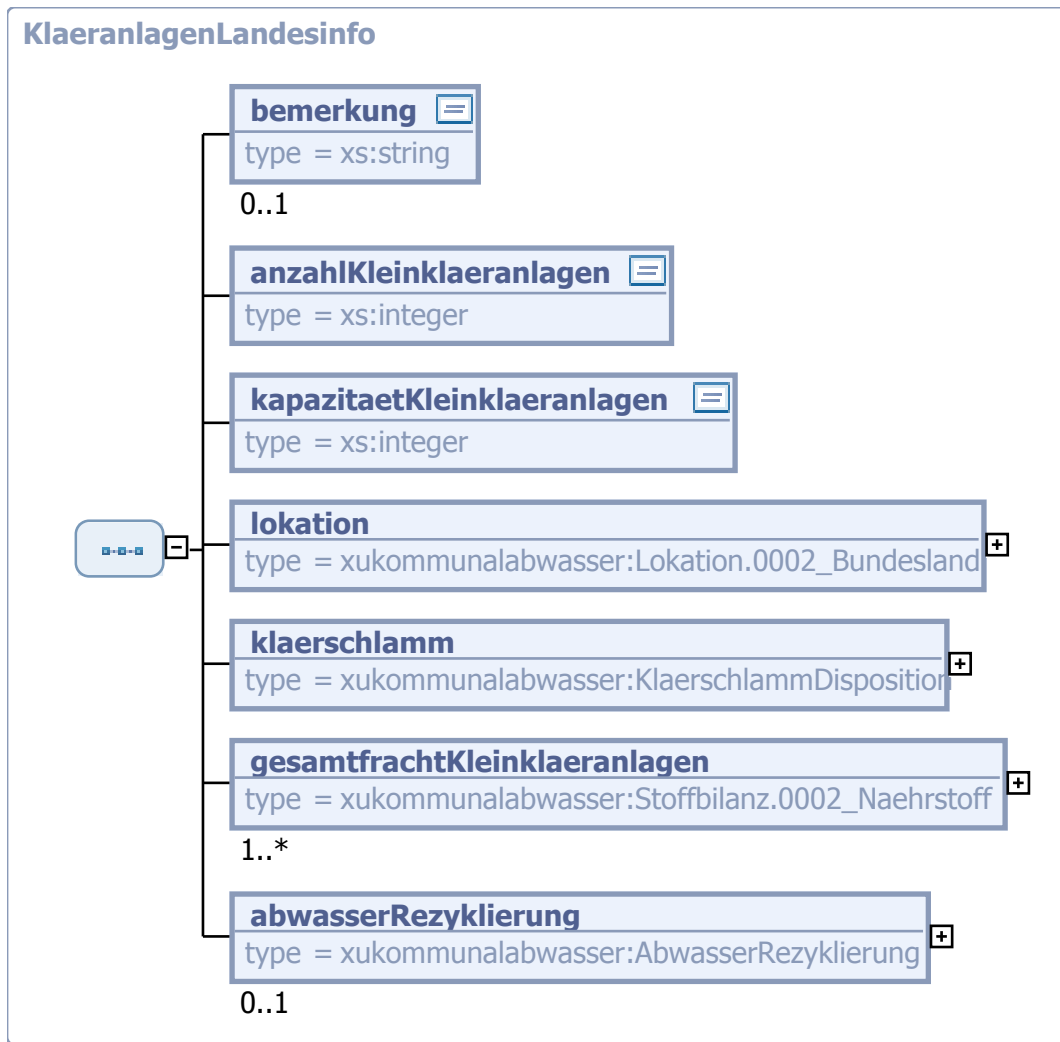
KlaeranlagenLandesinfo

bemerkung
type = xs:string
0..1

anzahlKleinklaeranlagen
type = xs:integer

kapazitaetKleinklaeranlagen
type = xs:integer

lokation
type = xukommunalabwasser:Lokation.0002_Bundesland

klaerschlamm
type = xukommunalabwasser:KlaerschlammDisposition

gesamtfrachtKleinklaeranlagen
type = xukommunalabwasser:Stoffbilanz.0002_Naehrstoff
1..*

abwasserRezyklierung
type = xukommunalabwasser:AbwasserRezyklierung
0..1